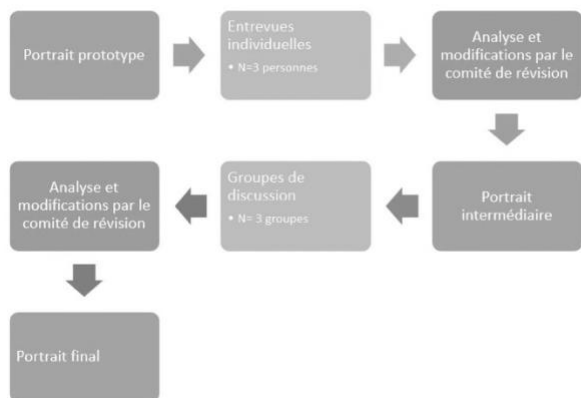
Portrait prototype

Entrevues individuelles
• N=3 personnes

Analyse et modifications par le comité de révision

Portrait intermédiaire

Groupes de discussion
• N= 3 groupes

Analyse et modifications par le comité de révision

Portrait final